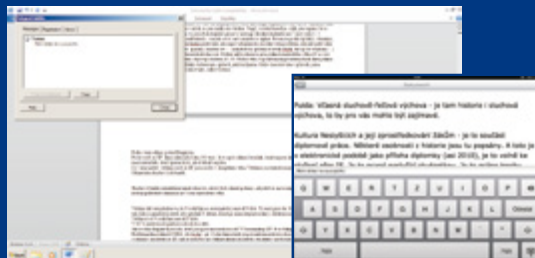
Poslal: Všeená duchovní řečová výchova - je tam historie i duchovní výchova, to by pro vás mohlo být zajímavé.

Kultura Nezlických a její zprostředkování žákům - je to součást diplomové práce. Některé osobnosti z historie jsou tu popsány. A toto je v elektronické podobě jako příloha diplomky (asi 2010), je to volně ke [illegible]